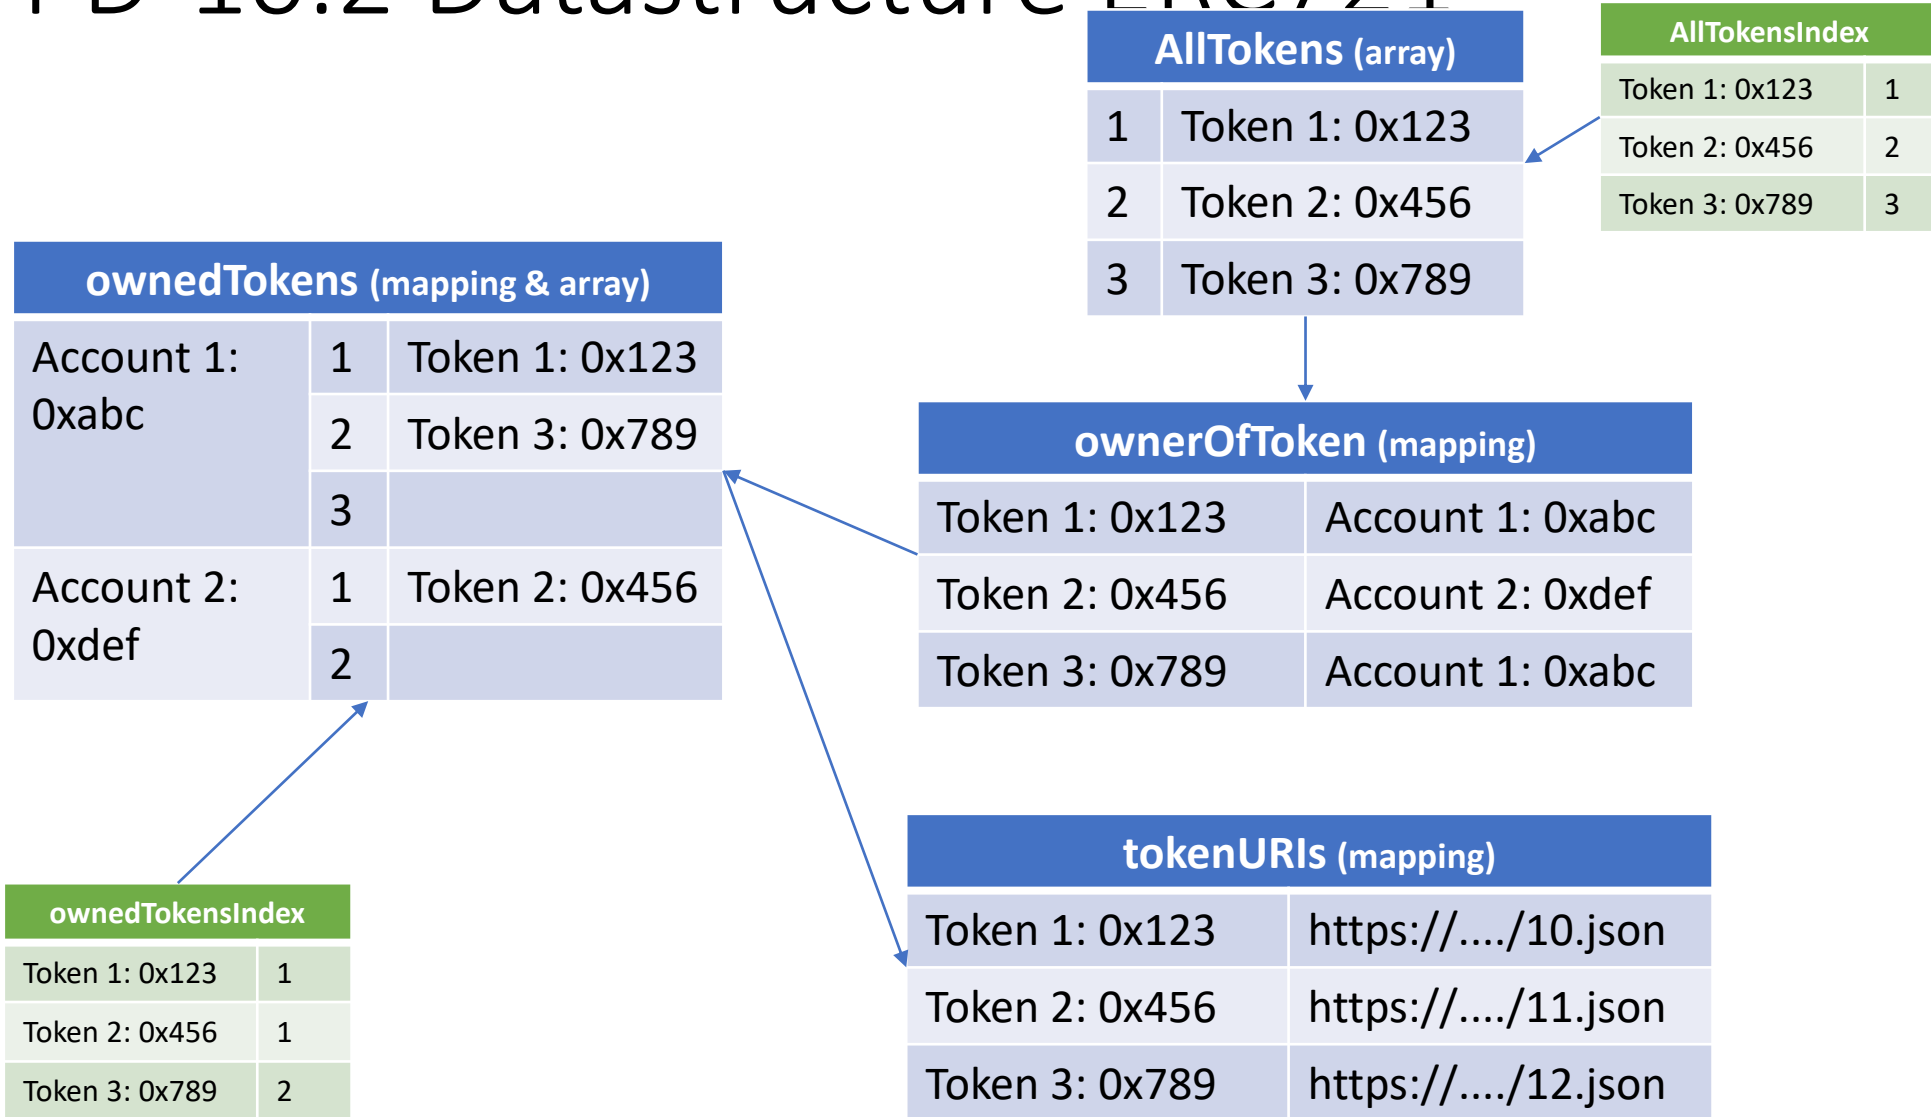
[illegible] 10.2 Datastructure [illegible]

| AllTokens (array) | |
|---|---|
| 1 | Token 1: 0x123 |
| 2 | Token 2: 0x456 |
| 3 | Token 3: 0x789 |

| AllTokensIndex | |
|---|---|
| Token 1: 0x123 | 1 |
| Token 2: 0x456 | 2 |
| Token 3: 0x789 | 3 |

| ownedTokens (mapping & array) | | |
|---|---|---|
| Account 1: 0xabc | 1 | Token 1: 0x123 |
| | 2 | Token 3: 0x789 |
| | 3 | |
| Account 2: 0xdef | 1 | Token 2: 0x456 |
| | 2 | |

| ownerOfToken (mapping) | |
|---|---|
| Token 1: 0x123 | Account 1: 0xabc |
| Token 2: 0x456 | Account 2: 0xdef |
| Token 3: 0x789 | Account 1: 0xabc |

| ownedTokensIndex | |
|---|---|
| Token 1: 0x123 | 1 |
| Token 2: 0x456 | 1 |
| Token 3: 0x789 | 2 |

| tokenURIs (mapping) | |
|---|---|
| Token 1: 0x123 | https://..../10.json |
| Token 2: 0x456 | https://..../11.json |
| Token 3: 0x789 | https://..../12.json |